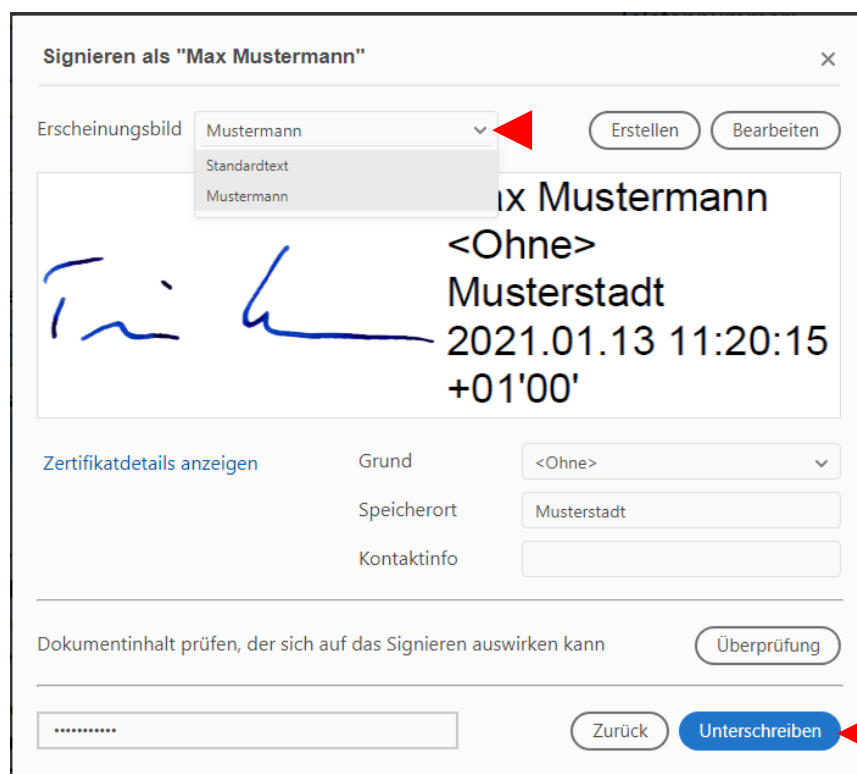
Signieren als "Max Mustermann"
×

Erscheinungsbild Mustermann
Standardtext
Mustermann
Erstellen Bearbeiten

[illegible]ax Mustermann
<Ohne>
Musterstadt
2021.01.13 11:20:15
+01'00'

Zertifikatdetails anzeigen
Grund <Ohne>
Speicherort Musterstadt
Kontaktinfo

Dokumentinhalt prüfen, der sich auf das Signieren auswirken kann
Überprüfung

•••••••••••
Zurück Unterschreiben